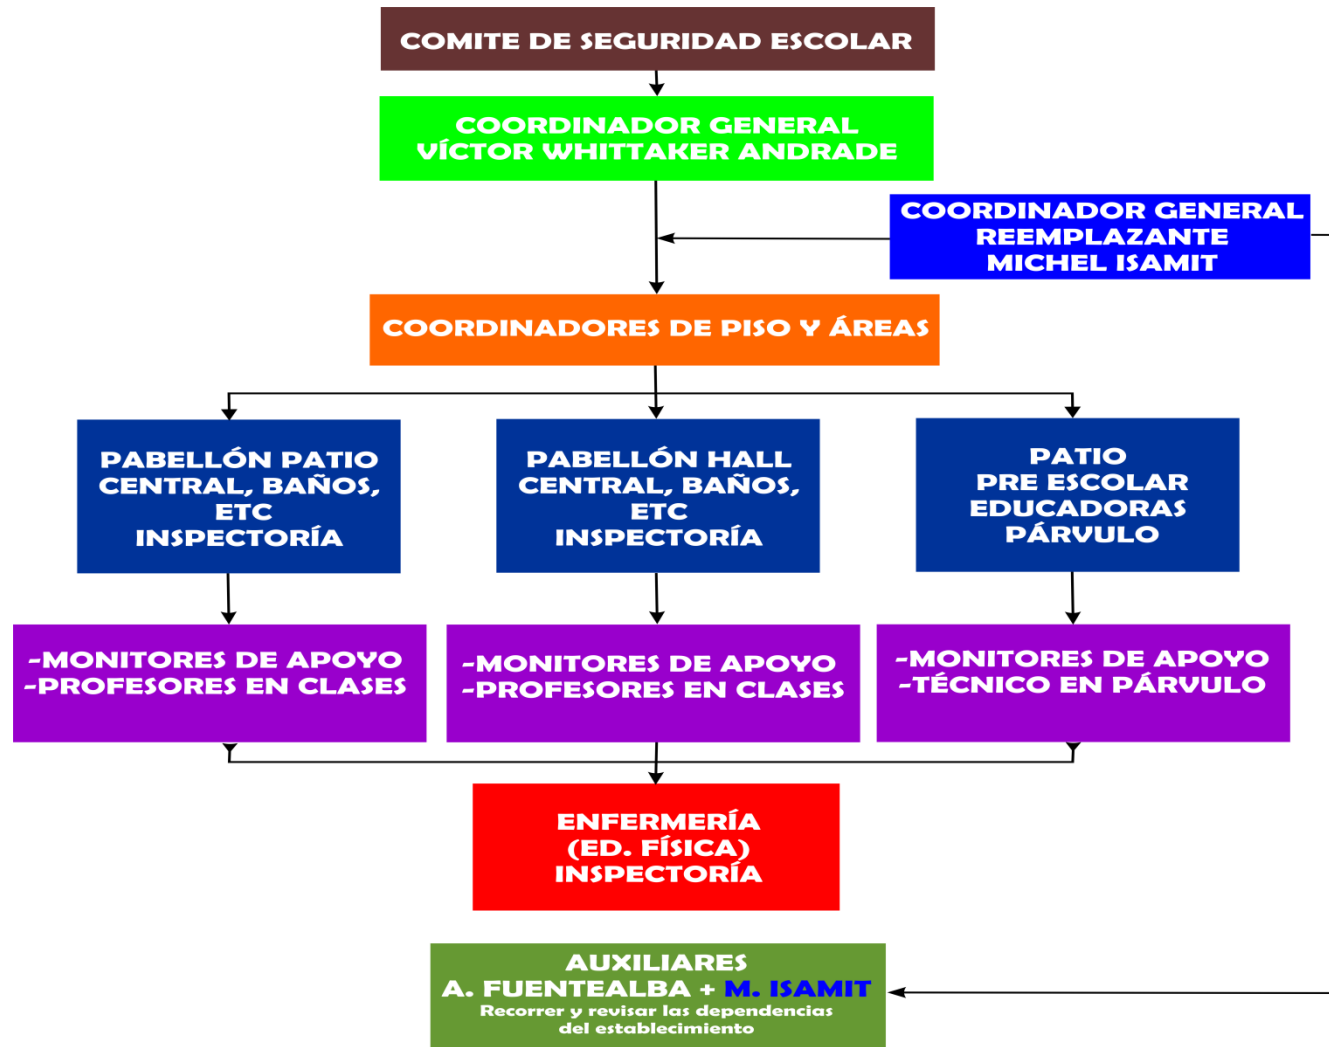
COMITE DE SEGURIDAD ESCOLAR

COORDINADOR GENERAL
VÍCTOR WHITTAKER ANDRADE

COORDINADOR GENERAL
REEMPLAZANTE
MICHEL ISAMIT

COORDINADORES DE PISO Y ÁREAS

PABELLÓN PATIO
CENTRAL, BAÑOS,
ETC
INSPECTORÍA

PABELLÓN HALL
CENTRAL, BAÑOS,
ETC
INSPECTORÍA

PATIO
PRE ESCOLAR
EDUCADORAS
PÁRVULO

-MONITORES DE APOYO
-PROFESORES EN CLASES

-MONITORES DE APOYO
-PROFESORES EN CLASES

-MONITORES DE APOYO
-TÉCNICO EN PÁRVULO

ENFERMERÍA
(ED. FÍSICA)
INSPECTORÍA

AUXILIARES
A. FUENTEALBA + M. ISAMIT
Recorrer y revisar las dependencias del establecimiento